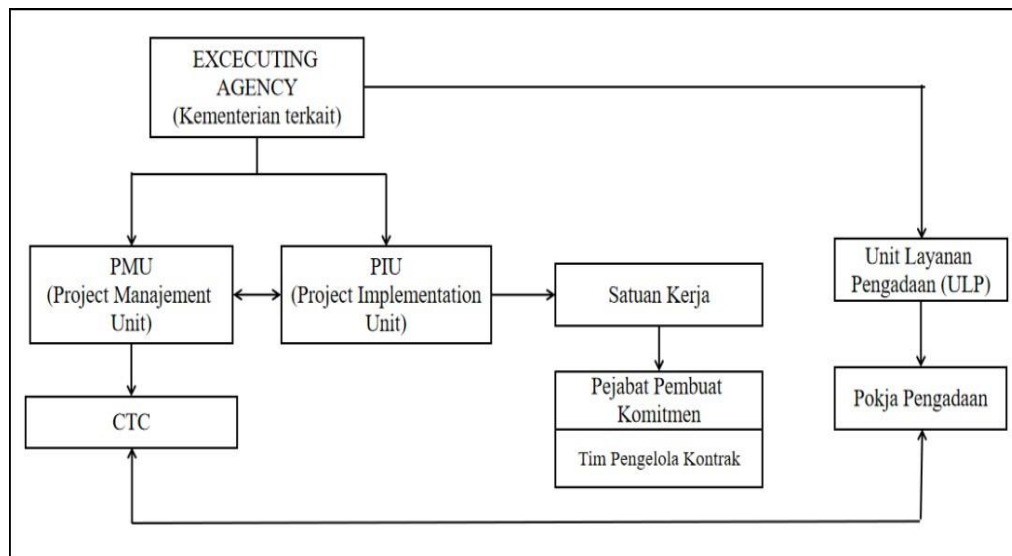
EXCECUTING AGENCY
(Kementerian terkait)

PMU
(Project Manajement Unit)

PIU
(Project Implementation Unit)

Satuan Kerja

Pejabat Pembuat Komitmen

Tim Pengelola Kontrak

Unit Layanan Pengadaan (ULP)

Pokja Pengadaan

CTC